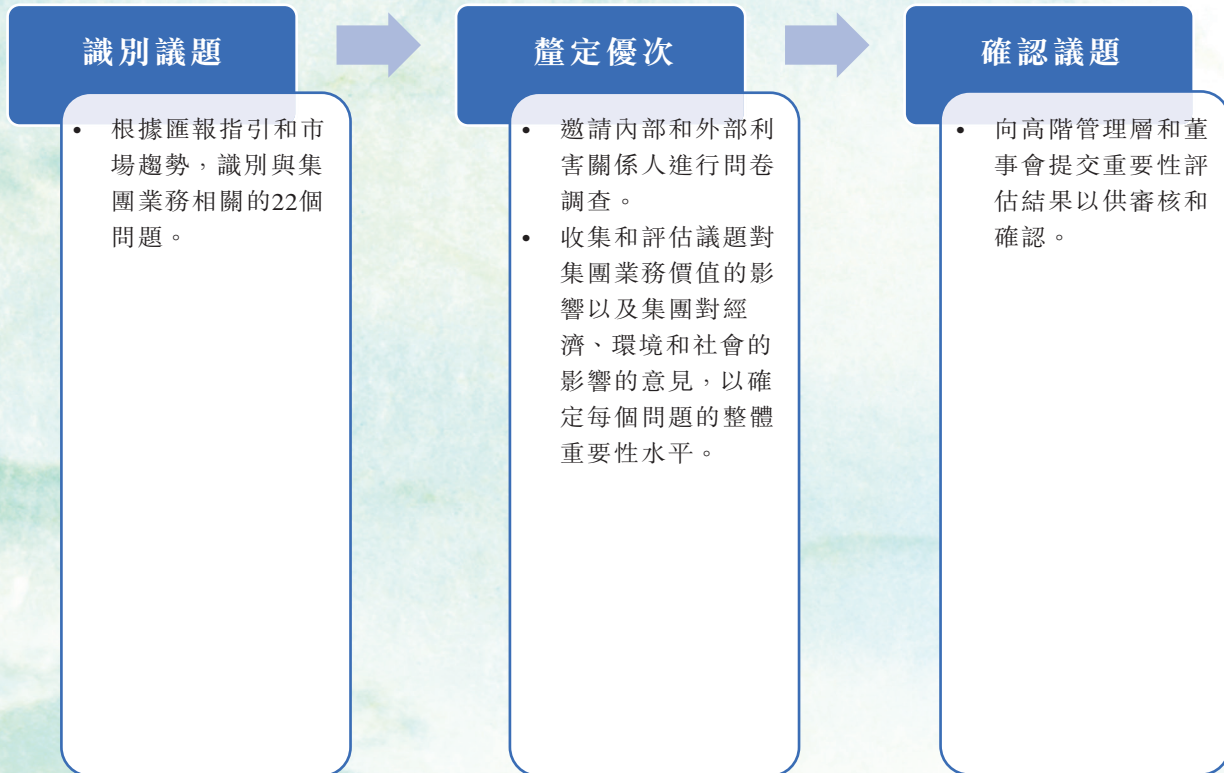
識別議題

• 根據匯報指引和市場趨勢，識別與集團業務相關的22個問題。

釐定優次

• 邀請內部和外部利害關係人進行問卷調查。
• 收集和評估議題對集團業務價值的影響以及集團對經濟、環境和社會的影響的意見，以確定每個問題的整體重要性水平。

確認議題

• 向高階管理層和董事會提交重要性評估結果以供審核和確認。